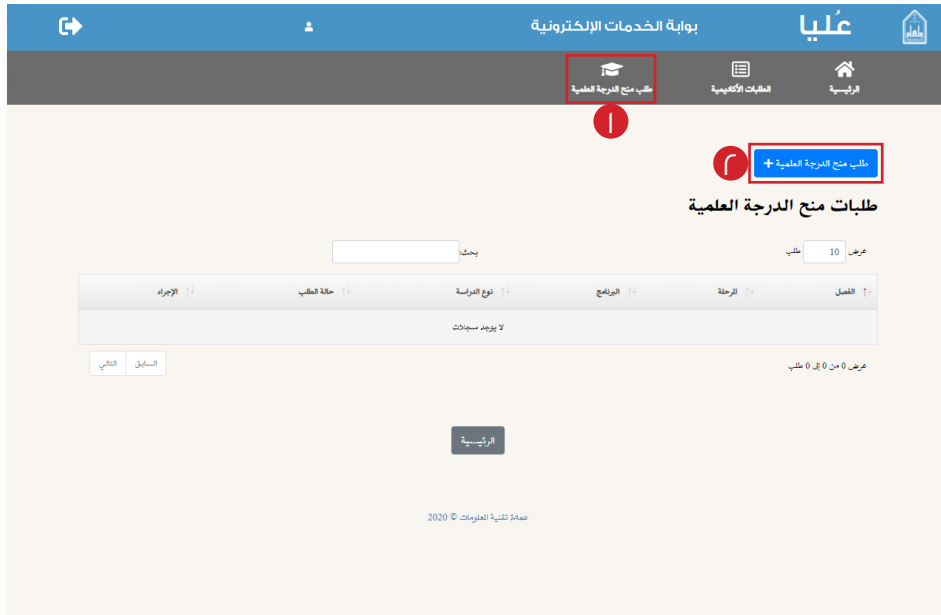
عُليا بوابة الخدمات الإلكترونية

الرئيسية

الطلبات الأكاديمية

طلب منح الدرجة العلمية

١

٢

طلب منح الدرجة العلمية +

طلبات منح الدرجة العلمية

عرض 10 طلب

بحث:

| الفصل | الرحلة | البرنامج | نوع الدراسة | حالة الطلب | الإجراء |
|---|---|---|---|---|---|
| لا يوجد سجلات | | | | | |

عرض 0 من 0 إلى 0 طلب

السابق التالي

الرئيسية

عمادة تقنية المعلومات © 2020